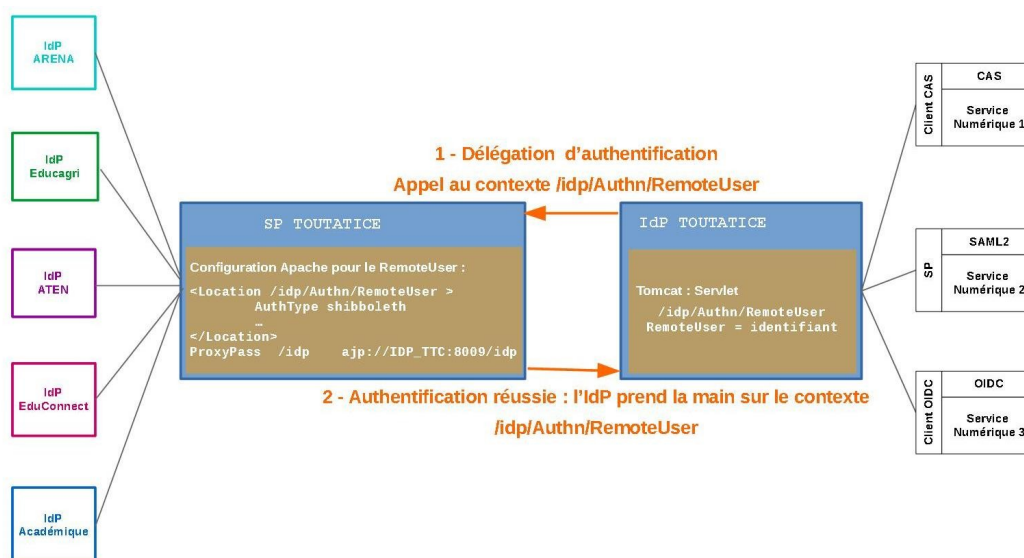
IdP
ARENA

IdP
Educagri

IdP
ATEN

IdP
EduConnect

IdP
Académique

1 - Délégation d'authentification

Appel au contexte /idp/Authn/RemoteUser

SP TOUTATICE

Configuration Apache pour le RemoteUser :

<Location /idp/Authn/RemoteUser >
AuthType shibboleth
…
</Location>
ProxyPass /idp ajp://IDP_TTC:8009/idp

IdP TOUTATICE

Tomcat : Servlet

/idp/Authn/RemoteUser
RemoteUser = identifiant

2 - Authentification réussie : l'IdP prend la main sur le contexte /idp/Authn/RemoteUser

Client CAS

CAS

Service Numérique 1

SP

SAML2

Service Numérique 2

Client OIDC

OIDC

Service Numérique 3